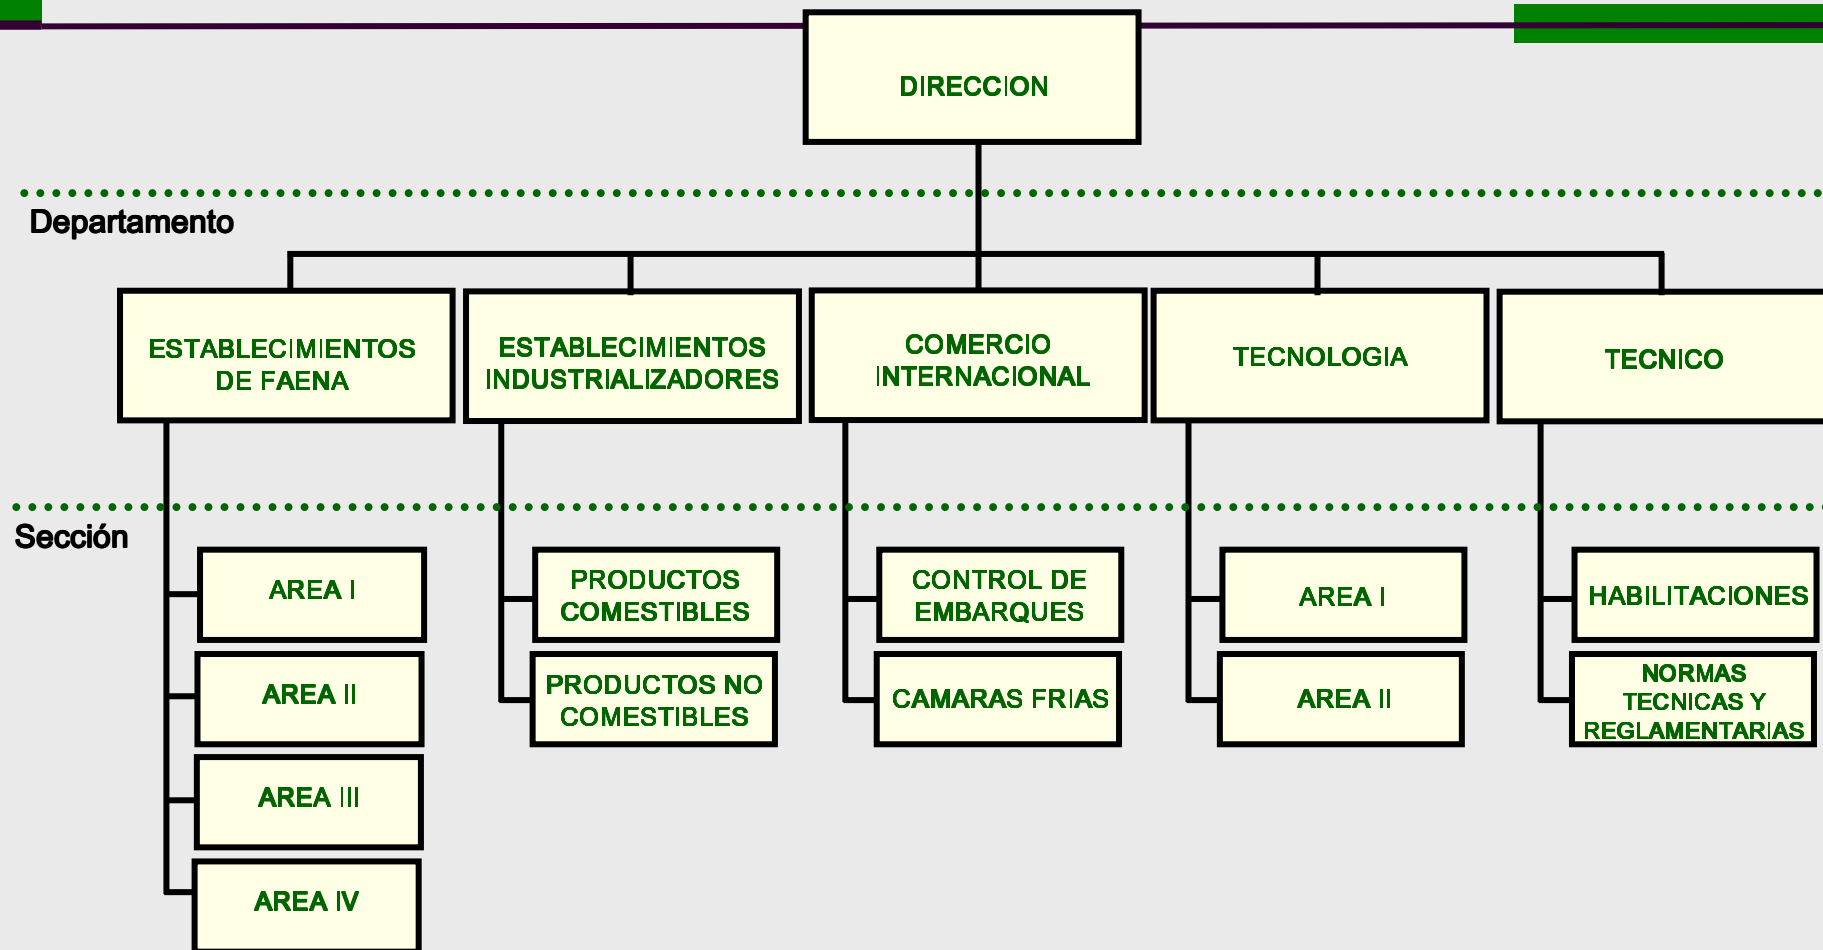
DIRECCION

Departamento

ESTABLECIMIENTOS DE FAENA

ESTABLECIMIENTOS INDUSTRIALIZADORES

COMERCIO INTERNACIONAL

TECNOLOGIA

TECNICO

Sección

AREA I

AREA II

AREA III

AREA IV

PRODUCTOS COMESTIBLES

PRODUCTOS NO COMESTIBLES

CONTROL DE EMBARQUES

CAMARAS FRIAS

AREA I

AREA II

HABILITACIONES

NORMAS TECNICAS Y REGLAMENTARIAS